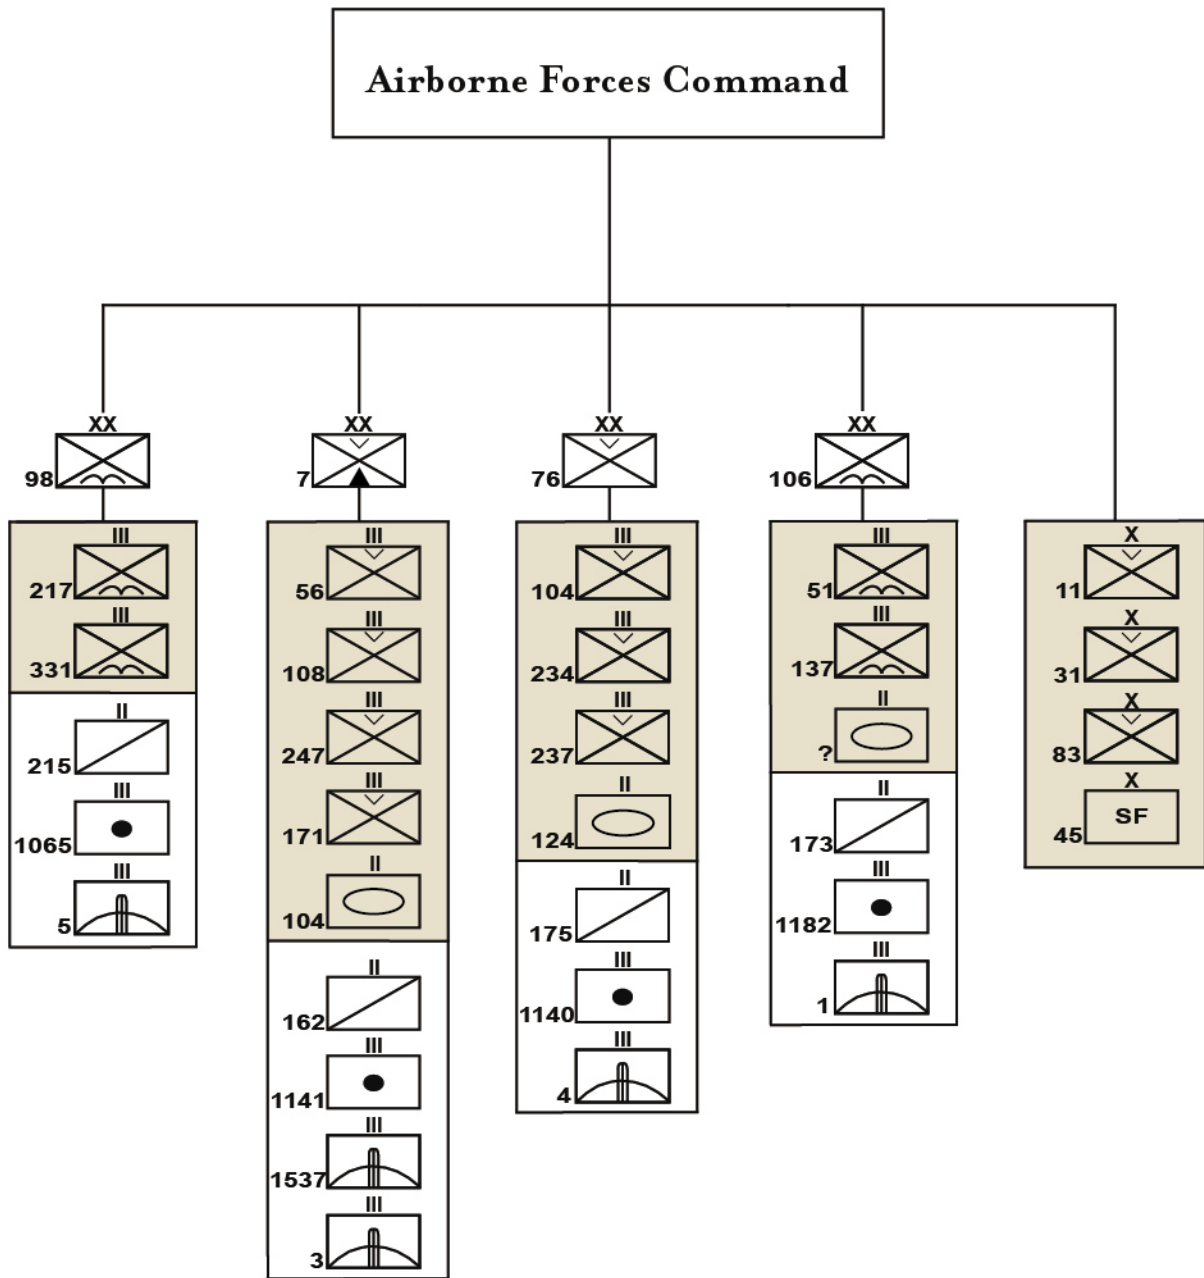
Airborne Forces Command

XX
98

III
217

III
331

II
215

III
1065

III
5

XX
7

III
56

III
108

III
247

III
171

II
104

II
162

III
1141

III
1537

III
3

XX
76

III
104

III
234

III
237

II
124

II
175

III
1140

III
4

XX
106

III
51

III
137

II
?

II
173

III
1182

III
1

X
11

X
31

X
83

X
SF
45